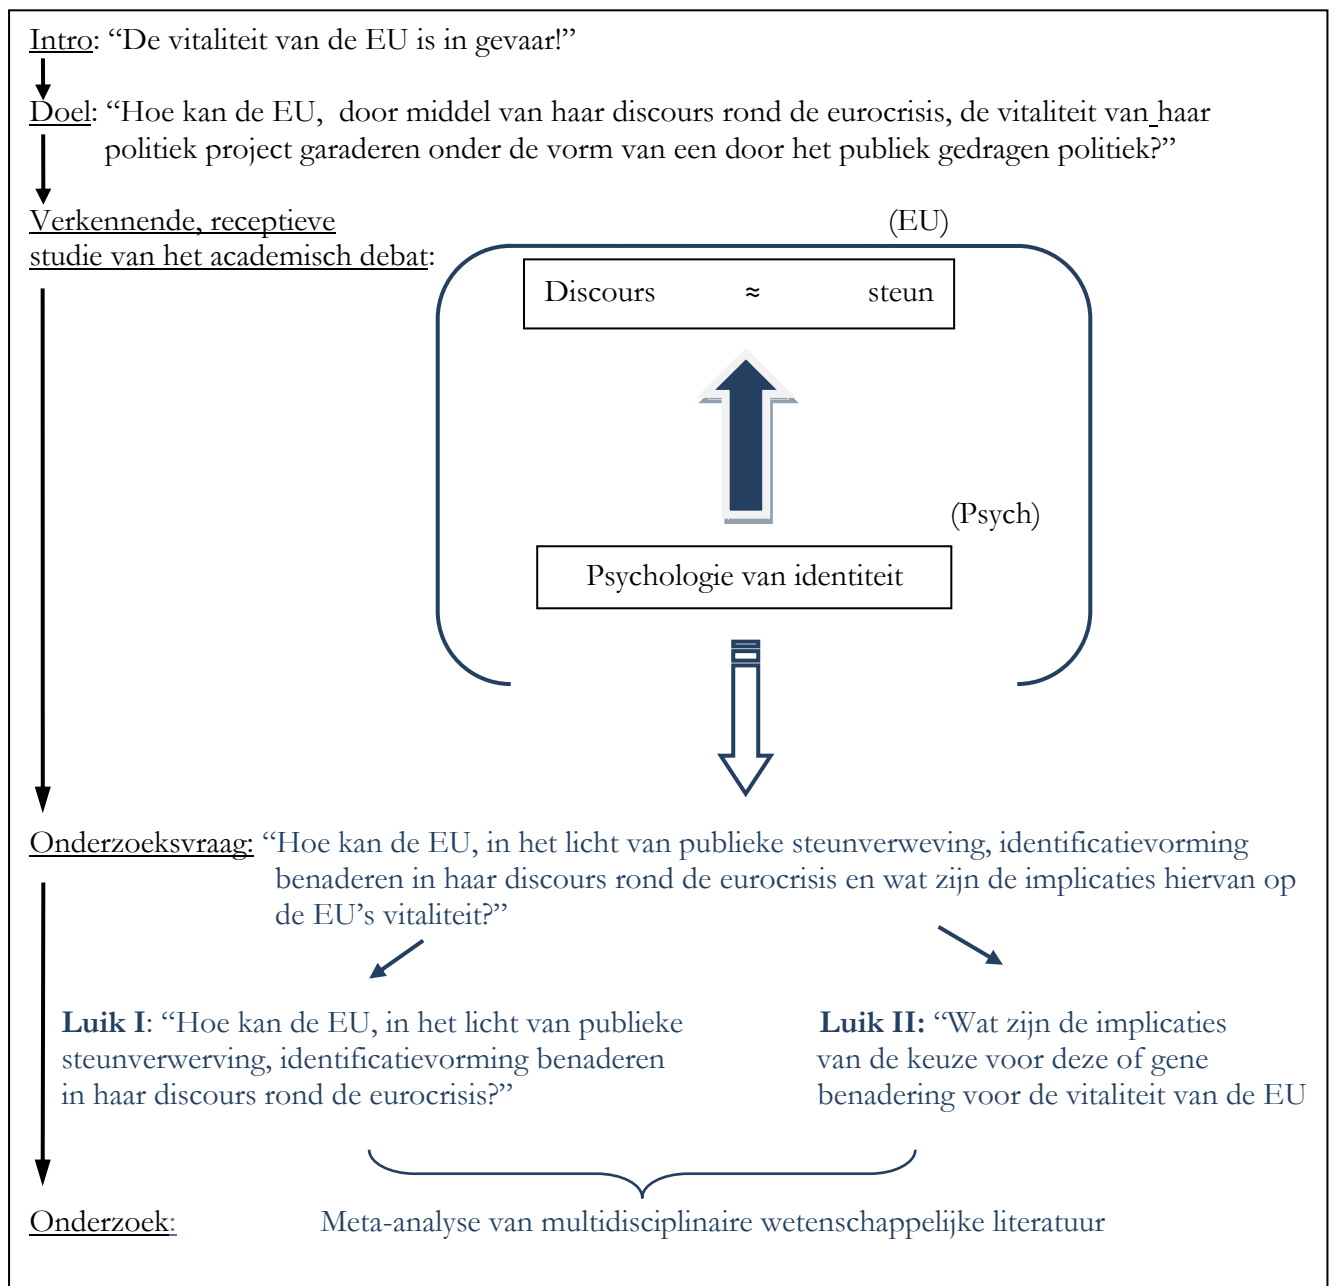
Intro: “De vitaliteit van de EU is in gevaar!”

Doel: “Hoe kan de EU, door middel van haar discours rond de eurocrisis, de vitaliteit van haar politiek project garaderen onder de vorm van een door het publiek gedragen politiek?”

Verkennende, receptieve studie van het academisch debat:

(EU)

Discours ≈ steun

(Psych)

Psychologie van identiteit

Onderzoeksvraag: “Hoe kan de EU, in het licht van publieke steunverweving, identificatievorming benaderen in haar discours rond de eurocrisis en wat zijn de implicaties hiervan op de EU’s vitaliteit?”

Luik I: “Hoe kan de EU, in het licht van publieke steunverwerving, identificatievorming benaderen in haar discours rond de eurocrisis?”

Luik II: “Wat zijn de implicaties van de keuze voor deze of gene benadering voor de vitaliteit van de EU

Onderzoek: Meta-analyse van multidisciplinaire wetenschappelijke literatuur